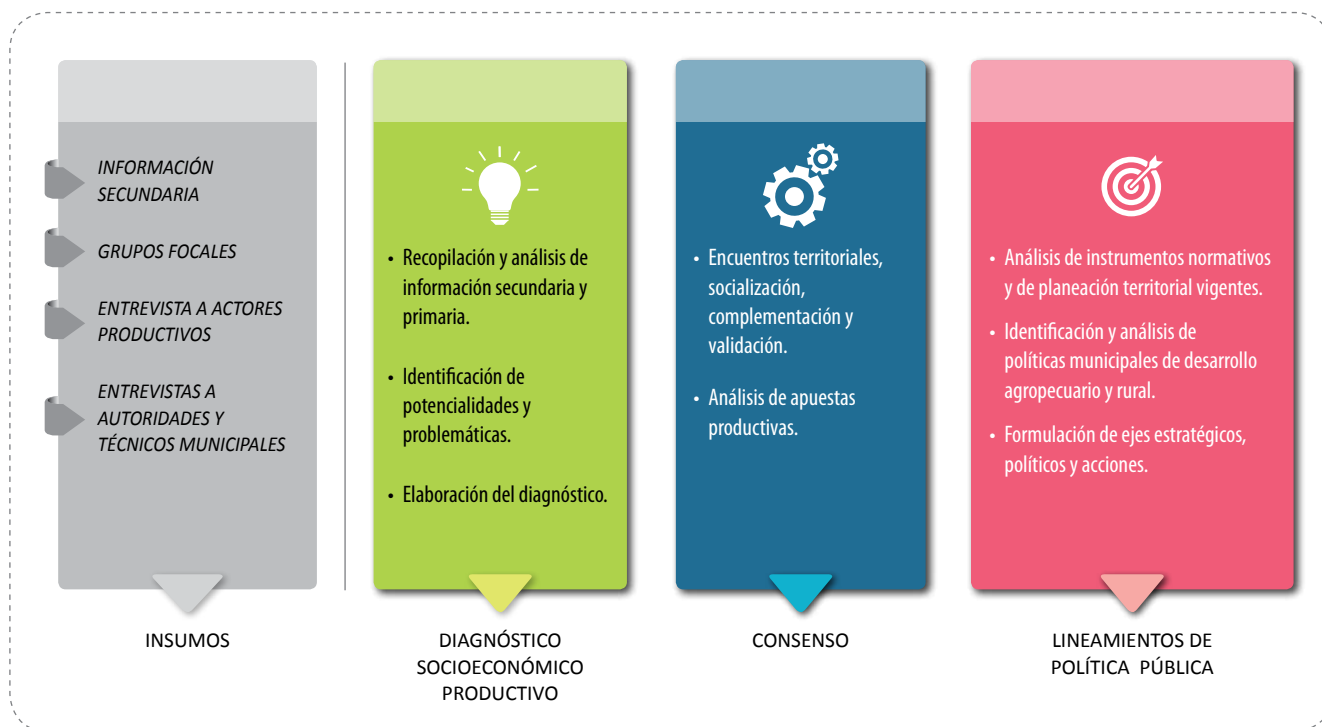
INFORMACIÓN SECUNDARIA

GRUPOS FOCALES

ENTREVISTA A ACTORES PRODUCTIVOS

ENTREVISTAS A AUTORIDADES Y TÉCNICOS MUNICIPALES

INSUMOS

• Recopilación y análisis de información secundaria y primaria.

• Identificación de potencialidades y problemáticas.

• Elaboración del diagnóstico.

DIAGNÓSTICO SOCIOECONÓMICO PRODUCTIVO

• Encuentros territoriales, socialización, complementación y validación.

• Análisis de apuestas productivas.

CONSENSO

• Análisis de instrumentos normativos y de planeación territorial vigentes.

• Identificación y análisis de políticas municipales de desarrollo agropecuario y rural.

• Formulación de ejes estratégicos, políticos y acciones.

LINEAMIENTOS DE POLÍTICA PÚBLICA